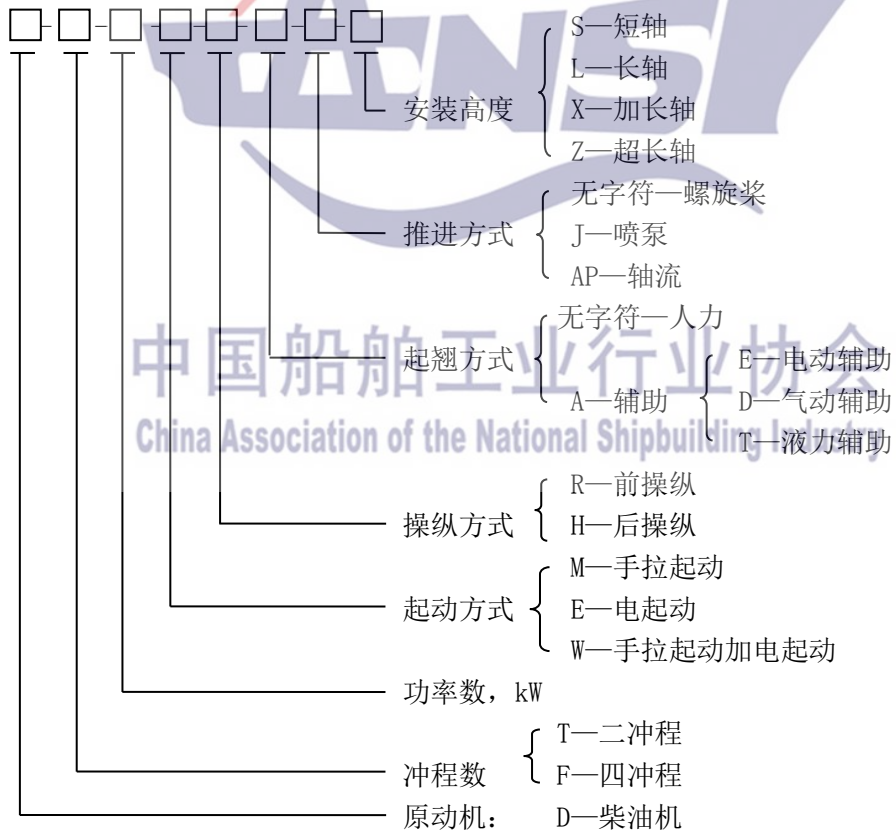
□-□-□-□-□-□-□-□

安装高度
S—短轴
L—长轴
X—加长轴
Z—超长轴

推进方式
无字符—螺旋桨
J—喷泵
AP—轴流

起翘方式
无字符—人力
A—辅助
E—电动辅助
D—气动辅助
T—液力辅助

中国船舶工业行业协会
China Association of the National Shipbuilding Industry

操纵方式
R—前操纵
H—后操纵

起动方式
M—手拉起动
E—电起动
W—手拉起动加电起动

功率数，kW

冲程数
T—二冲程
F—四冲程

原动机： D—柴油机